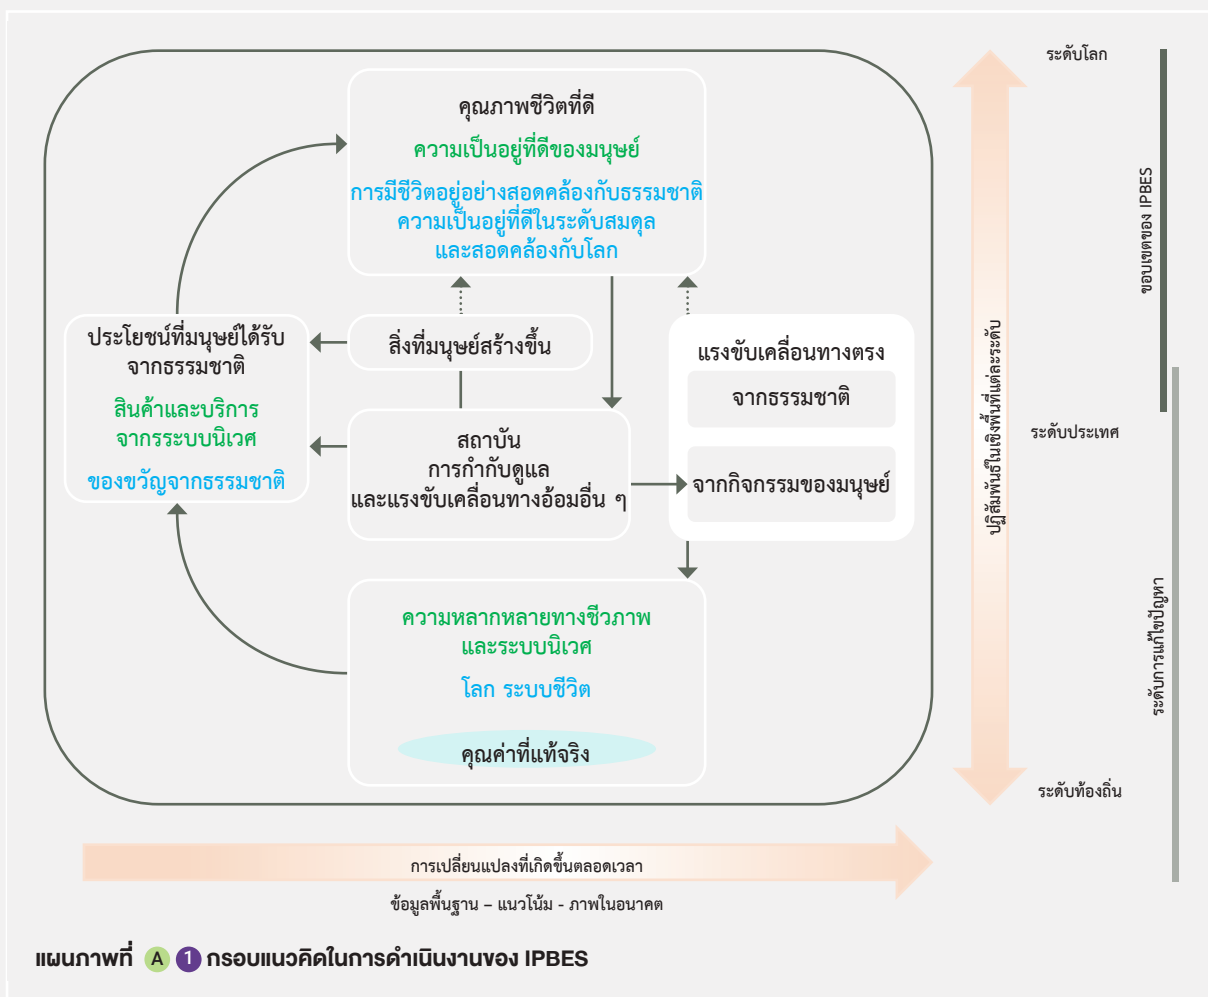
คุณภาพชีวิตที่ดี

ความเป็นอยู่ที่ดีของมนุษย์

การมีชีวิตอยู่อย่างสอดคล้องกับธรรมชาติ ความเป็นอยู่ที่ดีในระดับสมดุล และสอดคล้องกับโลก

ประโยชน์ที่มนุษย์ได้รับจากธรรมชาติ

สินค้าและบริการจากระบบนิเวศ

ของขวัญจากธรรมชาติ

สิ่งที่มนุษย์สร้างขึ้น

สถาบัน การกำกับดูแล และแรงขับเคลื่อนทางอ้อมอื่น ๆ

แรงขับเคลื่อนทางตรง

จากธรรมชาติ

จากกิจกรรมของมนุษย์

ความหลากหลายทางชีวภาพและระบบนิเวศ

โลก ระบบชีวิต

คุณค่าที่แท้จริง

ระดับโลก

ขอบเขตของ IPBES

ปฏิสัมพันธ์ในเชิงพื้นที่แต่ละระดับ

ระดับประเทศ

ระดับการแก้ไขปัญหา

ระดับท้องถิ่น

การเปลี่ยนแปลงที่เกิดขึ้นตลอดเวลา

ข้อมูลพื้นฐาน – แนวโน้ม - ภาพในอนาคต

แผนภาพที่ A 1 กรอบแนวคิดในการดำเนินงานของ IPBES